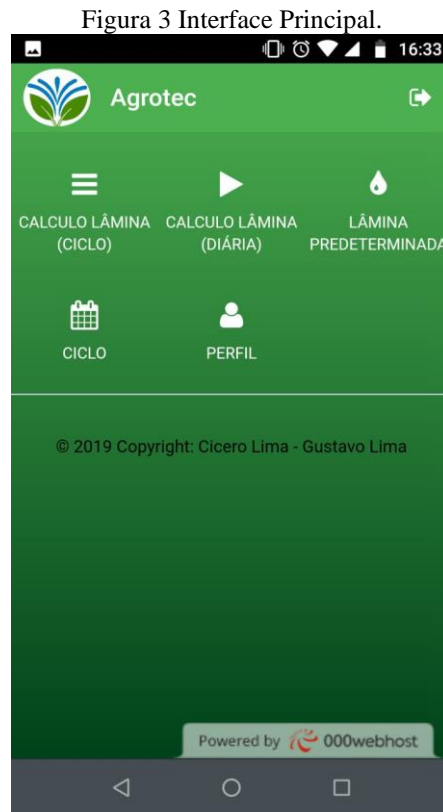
Figura 3 Interface Principal.

16:33

Agrotec

CALCULO LÂMINA (CICLO)

CALCULO LÂMINA (DIÁRIA)

LÂMINA PREDETERMINADA

CICLO

PERFIL

© 2019 Copyright: Cicero Lima - Gustavo Lima

Powered by 000webhost